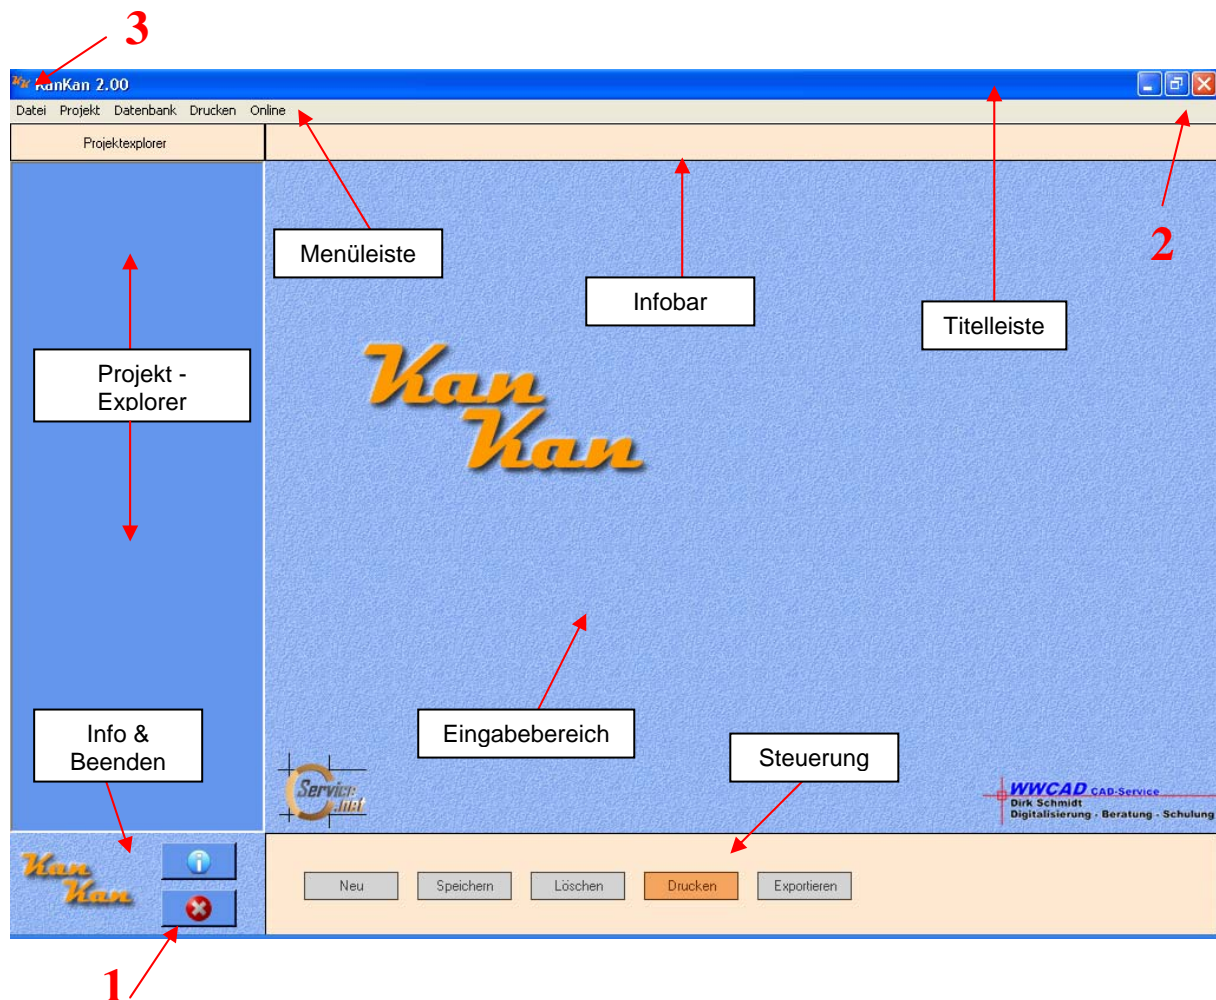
3

KanKan 2.00

Datei Projekt Datenbank Drucken Online

Projektexplorer

Menüleiste

Infobar

Titelleiste

2

Projekt - Explorer

Kan Kan

Info & Beenden

Eingabebereich

Steuerung

Service.net

WWCAD CAD-Service
Dirk Schmidt
Digitalisierung · Beratung · Schulung

Kan Kan

Neu Speichern Löschen Drucken Exportieren

1